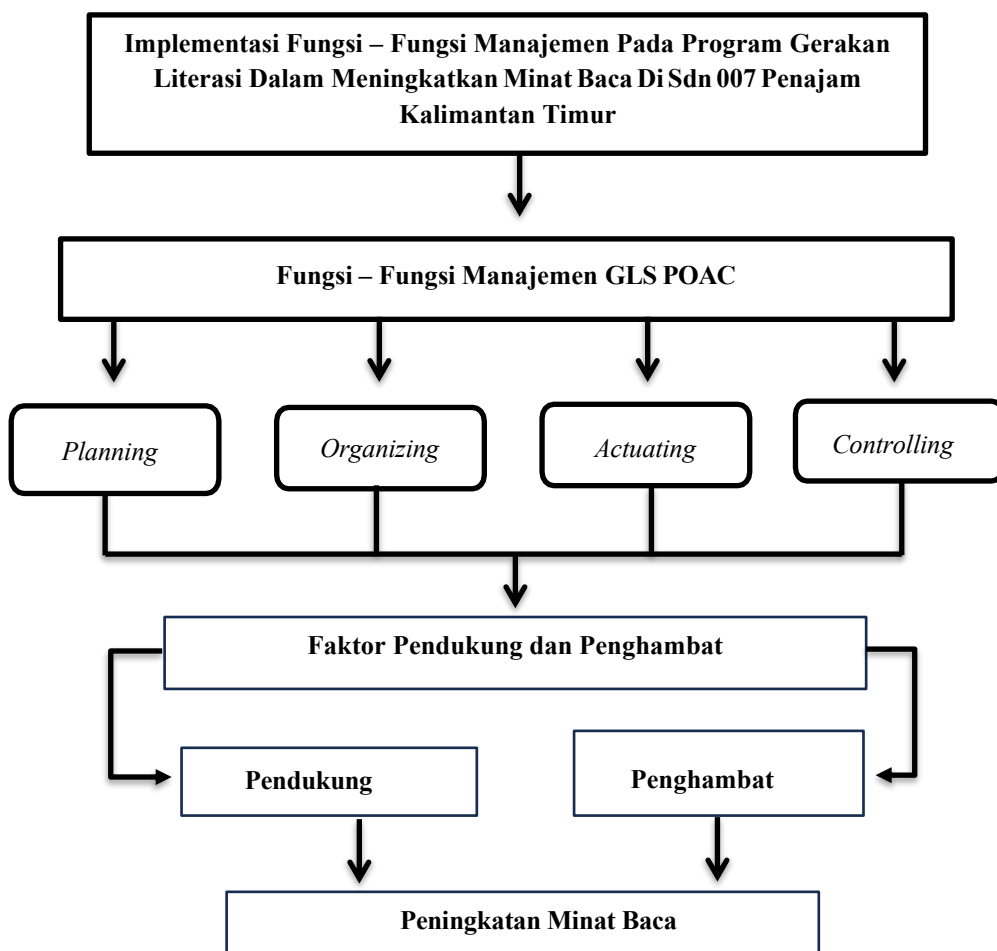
Implementasi Fungsi – Fungsi Manajemen Pada Program Gerakan Literasi Dalam Meningkatkan Minat Baca Di Sdn 007 Penajam Kalimantan Timur

Fungsi – Fungsi Manajemen GLS POAC

*Planning*

*Organizing*

*Actuating*

*Controlling*

Faktor Pendukung dan Penghambat

Pendukung

Penghambat

Peningkatan Minat Baca